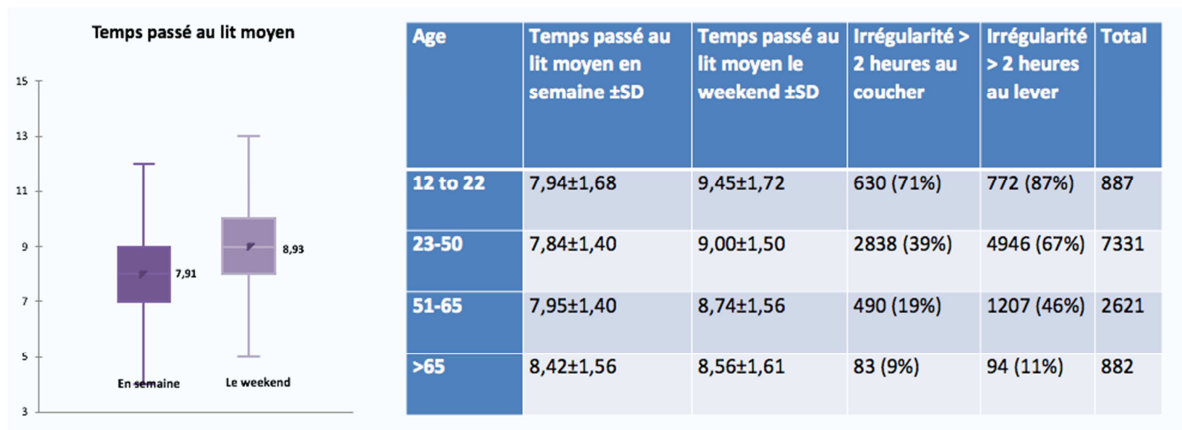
Temps passé au lit moyen

15
13
11
9
7
5
3

7,91
8,93

En semaine
Le weekend

| Age | Temps passé au lit moyen en semaine ±SD | Temps passé au lit moyen le weekend ±SD | Irrégularité > 2 heures au coucher | Irrégularité > 2 heures au lever | Total |
|---|---|---|---|---|---|
| 12 to 22 | 7,94±1,68 | 9,45±1,72 | 630 (71%) | 772 (87%) | 887 |
| 23-50 | 7,84±1,40 | 9,00±1,50 | 2838 (39%) | 4946 (67%) | 7331 |
| 51-65 | 7,95±1,40 | 8,74±1,56 | 490 (19%) | 1207 (46%) | 2621 |
| >65 | 8,42±1,56 | 8,56±1,61 | 83 (9%) | 94 (11%) | 882 |